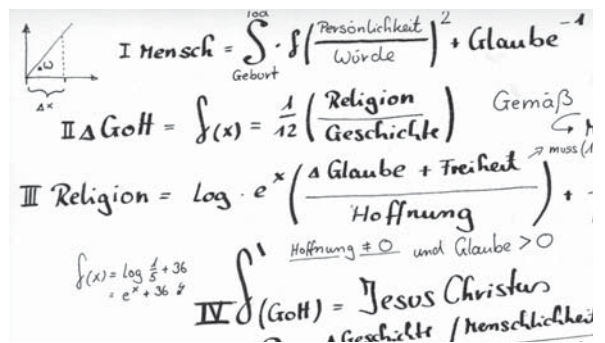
$\Delta x$ $\omega$

I Mensch = $\int_{Geburt}^{Tod} \cdot f\left(\frac{Persönlichkeit}{Würde}\right)^2$ + Glaube$^{-1}$

II $\Delta$ Gott = $f(x) = \frac{1}{12}\left(\frac{Religion}{Geschichte}\right)$ Gemäß

muss (1

III Religion = $Log \cdot e^x\left(\frac{\Delta \text{ Glaube + Freiheit}}{\text{Hoffnung}}\right)$ +

Hoffnung $\neq 0$ und Glaube $> 0$

$f(x) = \log \frac{1}{5} + 36$
$= e^x + 36$

IV $\int^1$ (Gott) = Jesus Christus

Geschichte / Menschlichkeit